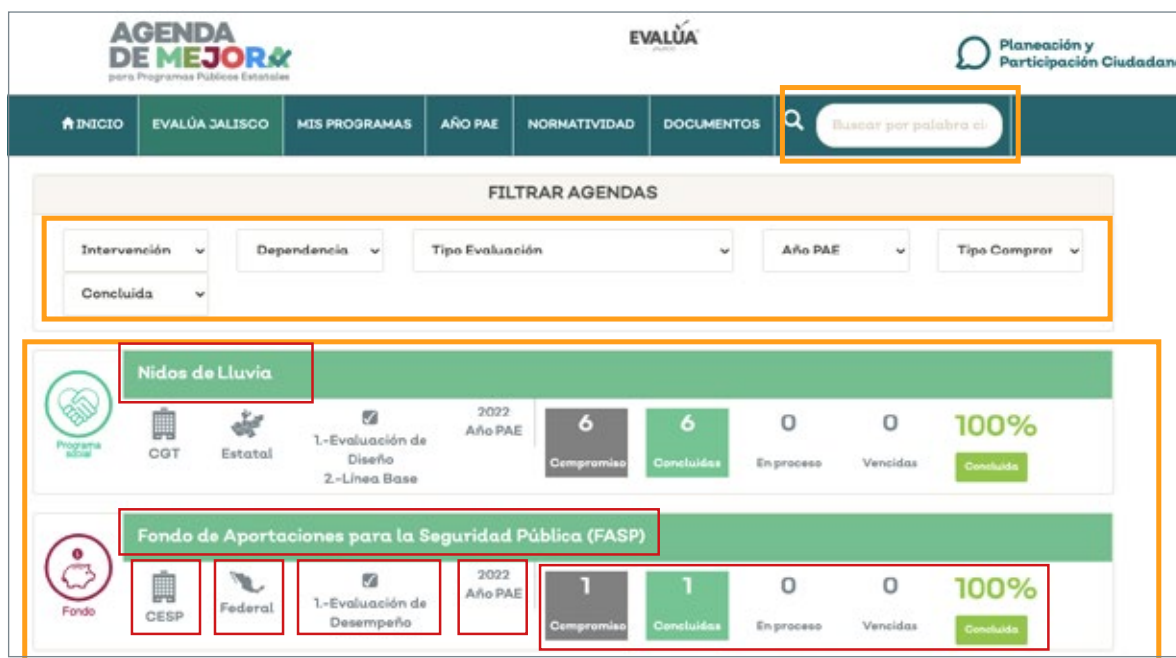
AGENDA DE MEJORA
para Programas Públicos Estatales

EVALÚA

Planeación y Participación Ciudadana

INICIO | EVALÚA JALISCO | MIS PROGRAMAS | AÑO PAE | NORMATIVIDAD | DOCUMENTOS

Buscar por palabra cl

FILTRAR AGENDAS

Intervención
Dependencia
Tipo Evaluación
Año PAE
Tipo Compror
Concluida

Nidos de Lluvia

Programa social

CGT
Estatal
1.-Evaluación de Diseño
2.-Línea Base
2022
Año PAE
6
Compromiso
6
Concluidas
0
En proceso
0
Vencidas
100%
Concluida

Fondo de Aportaciones para la Seguridad Pública (FASP)

Fondo

CESP
Federal
1.-Evaluación de Desempeño
2022
Año PAE
1
Compromiso
1
Concluidas
0
En proceso
0
Vencidas
100%
Concluida